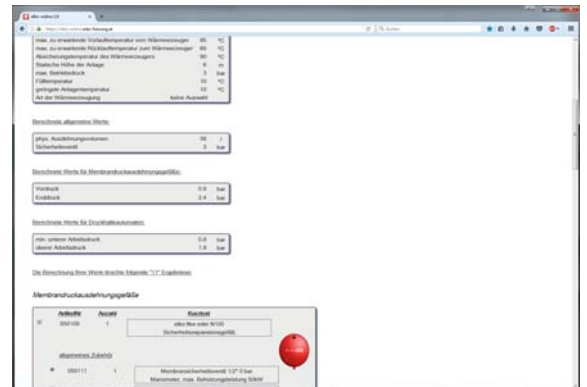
elko-online.DE

max. zu erwartende Vorlauftemperatur vom Wärmeerzeuger 85 °C
max. zu erwartende Rücklauftemperatur zum Wärmeerzeuger 65 °C
Absicherungstemperatur des Wärmeerzeugers 90 °C
Statische Höhe der Anlage 8 m
max. Betriebsdruck 3 bar
Fülltemperatur 10 °C
geringste Anlagentemperatur 10 °C
Art der Wärmeerzeugung keine Auswahl

Berechnete allgemeine Werte:

| | | |
|---|---|---|
| phys. Ausdehnungsvolumen | 56 | l |
| Sicherheitsventil | 3 | bar |

Berechnete Werte für Membrandruckausdehnungsgefäße:

| | | |
|---|---|---|
| Vordruck | 0.9 | bar |
| Enddruck | 2.4 | bar |

Berechnete Werte für Druckhalteautomaten:

| | | |
|---|---|---|
| min. unterer Arbeitsdruck | 0.9 | bar |
| oberer Arbeitsdruck | 1.9 | bar |

Die Berechnung Ihrer Werte brachte folgende "11" Ergebnisse:

Membrandruckausdehnungsgefäße

| | Artikelnr. | Anzahl | Kurztext |
|---|---|---|---|
| | 050100 | 1 | elko-flex eder N100 Sicherheitsmembrangefäß |

allgemeines Zubehör

| | | | |
|---|---|---|---|
| | 050111 | 1 | Membransicherheitsventil 1/2" 3 bar Manometer, max. Beheizungsleistung 50kW |